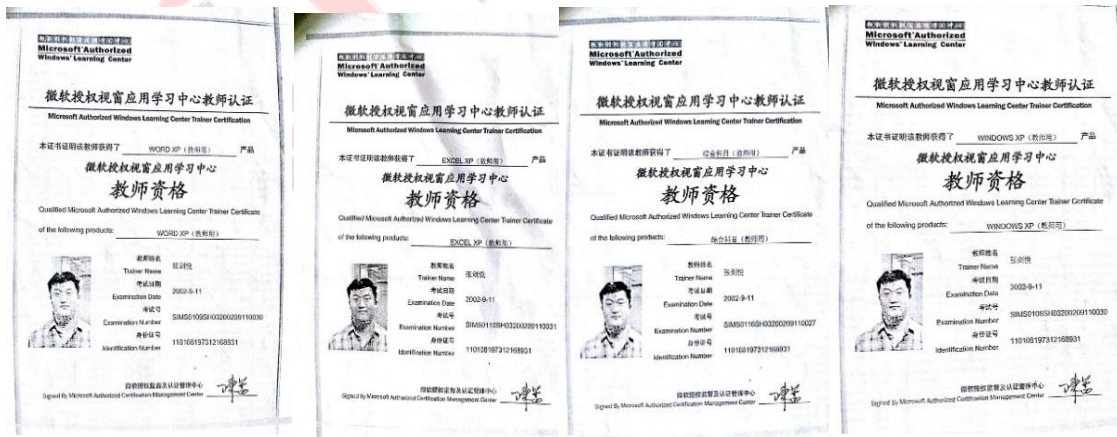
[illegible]
Microsoft Authorized
Windows Learning Center

微软授权视窗应用学习中心教师认证
Microsoft Authorized Windows Learning Center Trainer Certification

本证书证明该教师获得了 WORD XP（教师用） 产品
微软授权视窗应用学习中心
教师资格
Qualified Microsoft Authorized Windows Learning Center Trainer Certificate
of the following products: WORD XP（教师用）

教师姓名
Trainer Name 张剑锐
考试日期
Examination Date 2002-9-11
考试号
Examination Number SIMS0109SH03200209110030
身份证号
Identification Number 110108197312168931

微软授权认证管理中心
Signed By Microsoft Authorized Certification Management Center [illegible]

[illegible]
Microsoft Authorized
Windows Learning Center

微软授权视窗应用学习中心教师认证
Microsoft Authorized Windows Learning Center Trainer Certification

本证书证明该教师获得了 EXCEL XP（教师用） 产品
微软授权视窗应用学习中心
教师资格
Qualified Microsoft Authorized Windows Learning Center Trainer Certificate
of the following products: EXCEL XP（教师用）

教师姓名
Trainer Name 张剑锐
考试日期
Examination Date 2002-9-11
考试号
Examination Number SIMS0110SH03200209110031
身份证号
Identification Number 110108197312168931

微软授权认证管理中心
Signed By Microsoft Authorized Certification Management Center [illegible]

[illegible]
Microsoft Authorized
Windows Learning Center

微软授权视窗应用学习中心教师认证
Microsoft Authorized Windows Learning Center Trainer Certification

本证书证明该教师获得了 综合科目（教师用） 产品
微软授权视窗应用学习中心
教师资格
Qualified Microsoft Authorized Windows Learning Center Trainer Certificate
of the following products: 综合科目（教师用）

教师姓名
Trainer Name 张剑锐
考试日期
Examination Date 2002-9-11
考试号
Examination Number SIMS0116SH03200209110027
身份证号
Identification Number 110108197312168931

微软授权认证管理中心
Signed By Microsoft Authorized Certification Management Center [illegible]

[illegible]
Microsoft Authorized
Windows Learning Center

微软授权视窗应用学习中心教师认证
Microsoft Authorized Windows Learning Center Trainer Certification

本证书证明该教师获得了 WINDOWS XP（教师用） 产品
微软授权视窗应用学习中心
教师资格
Qualified Microsoft Authorized Windows Learning Center Trainer Certificate
of the following products: WINDOWS XP（教师用）

教师姓名
Trainer Name 张剑锐
考试日期
Examination Date 2002-9-11
考试号
Examination Number SIMS0108SH03200209110030
身份证号
Identification Number 110108197312168931

微软授权认证管理中心
Signed By Microsoft Authorized Certification Management Center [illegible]